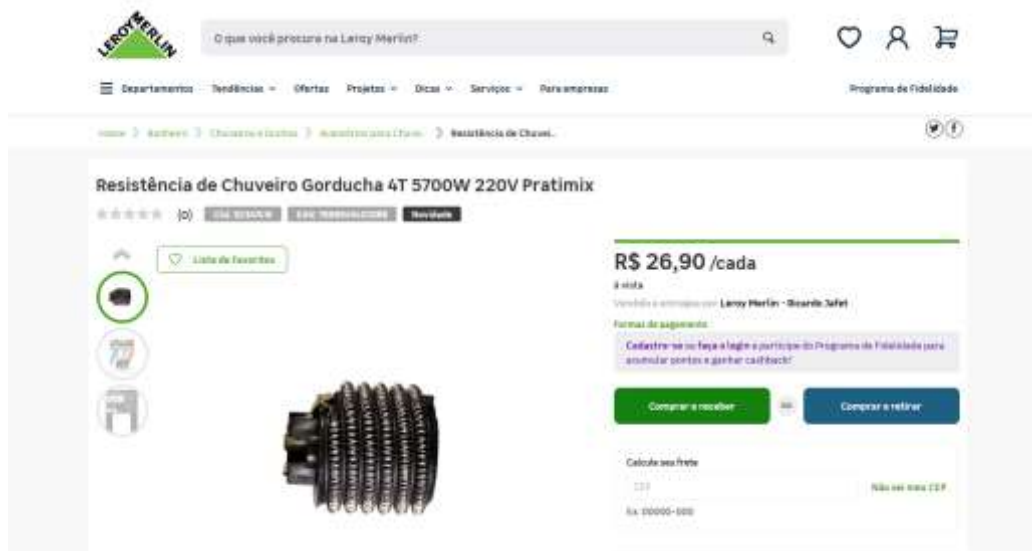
LEROY MERLIN

O que você procura na Leroy Merlin?

Departamentos Tendências Ofertas Projetos Dicas Serviços Para empresas

Programa de Fidelidade

Home > Banheiro > Chuveiros e duchas > Acessórios para Chuve.. > Resistência de Chuvei..

Resistência de Chuveiro Gorducha 4T 5700W 220V Pratimix

(0) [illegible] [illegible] Novidade

Lista de favoritos

R$ 26,90 /cada

à vista

Vendido e entregue por Leroy Merlin - Ricardo Jafet

Formas de pagamento

Cadastre-se ou faça o login e participe do Programa de Fidelidade para acumular pontos e ganhar cashback!

Comprar e receber ou Comprar e retirar

Calcule seu frete

CEP

Não sei meu CEP

Ex. 00000-000